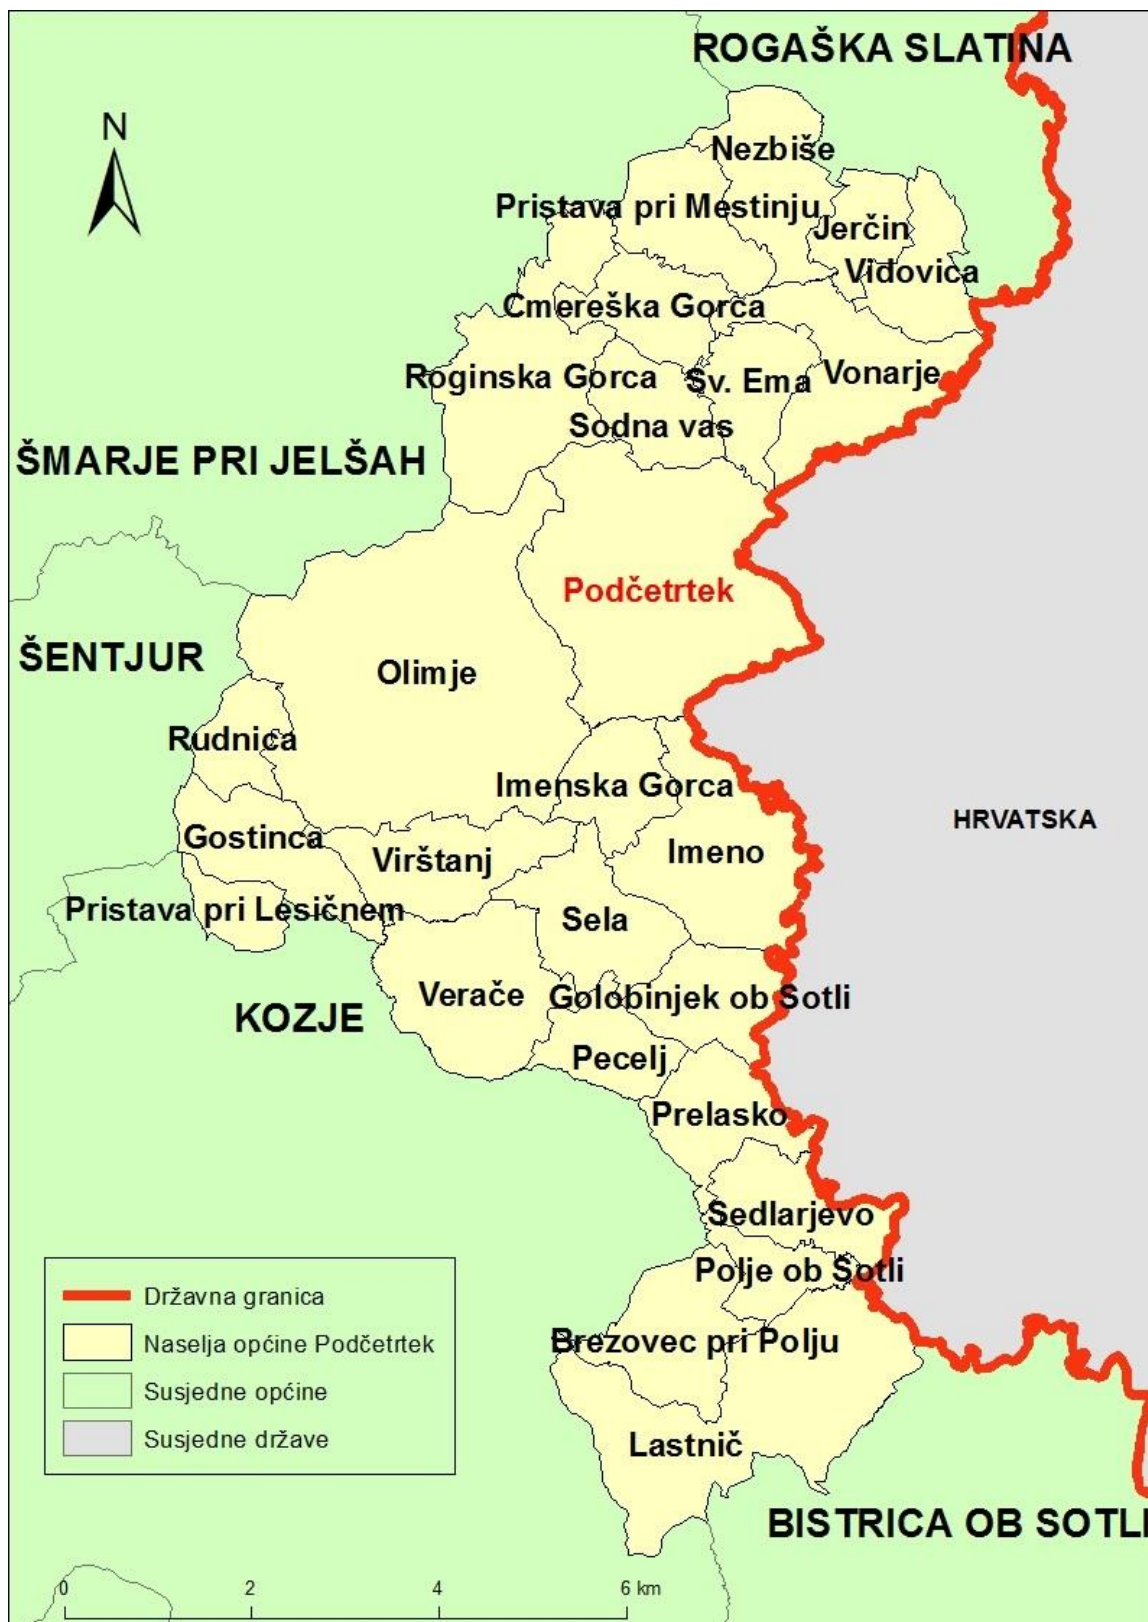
ROGAŠKA SLATINA

N

Nezbiše
Pristava pri Mestinju
Jerčin
Vidovica
Cmereška Gorca
Roginska Gorca
Sv. Ema
Vonarje
Sodna vas

ŠMARJE PRI JELŠAH

Podčetrtek

ŠENTJUR

Olimje
Rudnica
Imenska Gorca
Gostinca
Virštanj
Imeno
Pristava pri Lesičnem
Sela
Verače
Golobinjek ob Sotli

KOZJE

Pecelj
Prelasko
Sedlarjevo
Polje ob Sotli
Brezovec pri Polju
Lastnič

HRVATSKA

BISTRICA OB SOTLI

Državna granica
Naselja općine Podčetrtek
Susjedne općine
Susjedne države

0 2 4 6 km